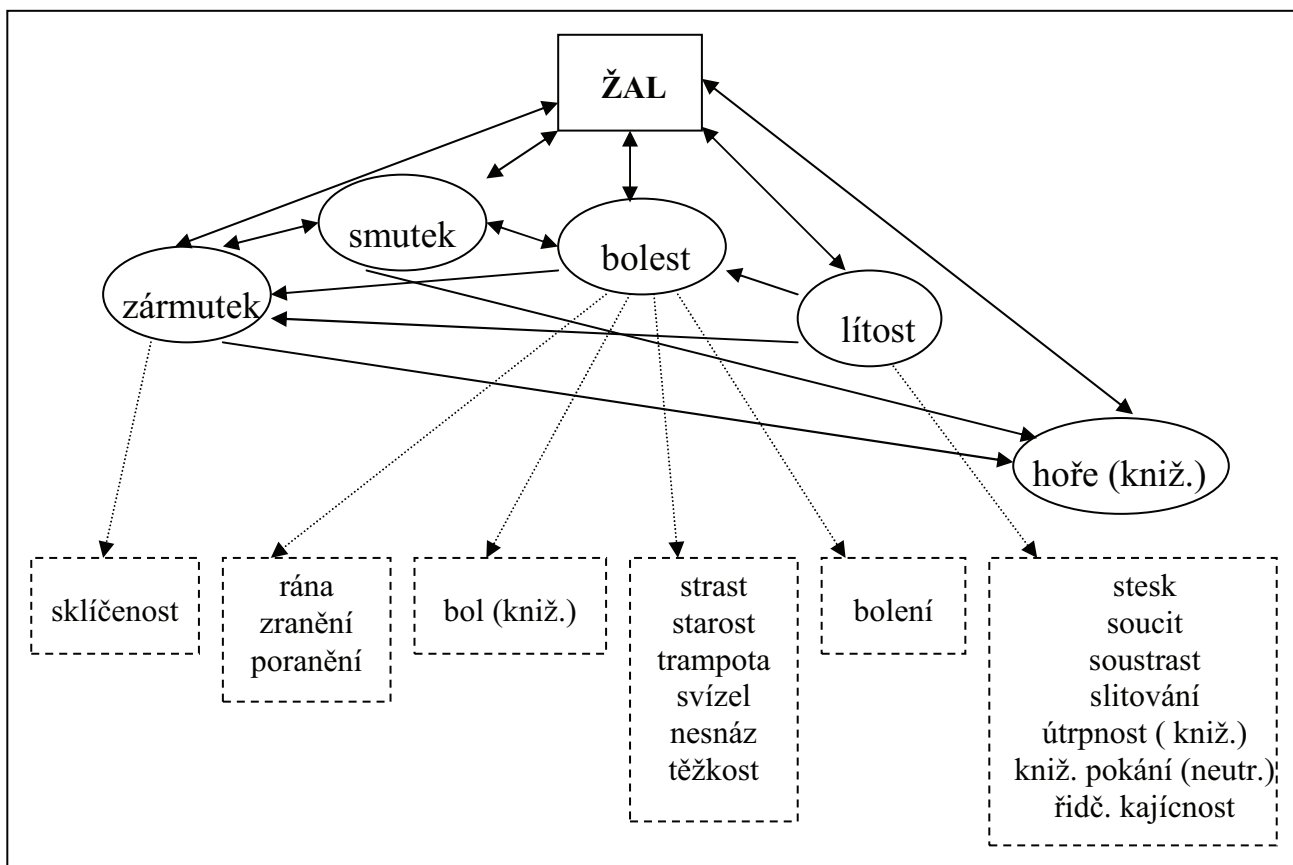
ŽAL

smutek

bolest

zármutek

lítost

hoře (kniž.)

sklíčenost

rána
zranění
poranění

bol (kniž.)

strast
starost
trampota
svízel
nesnáz
těžkost

bolení

stesk
soucit
soustrast
slitování
útrpnost ( kniž.)
kniž. pokání (neutr.)
řidč. kajícnost